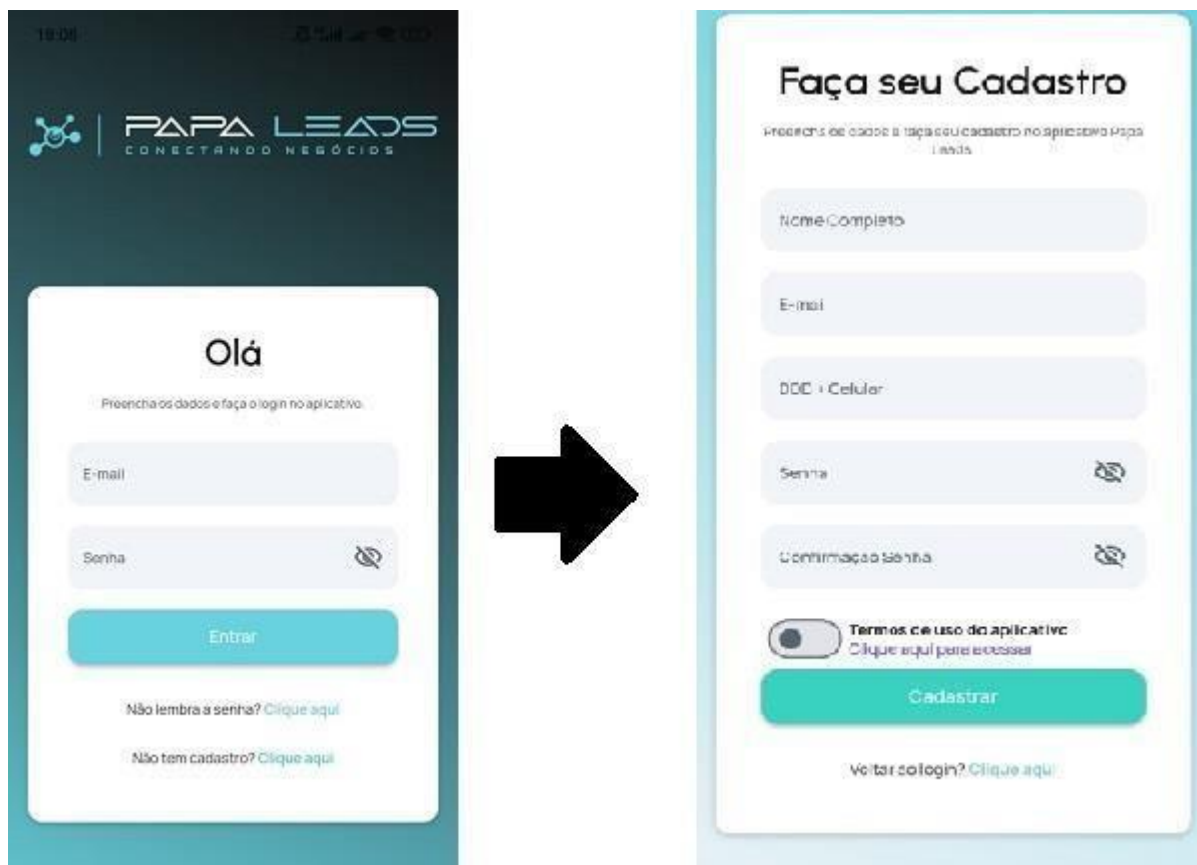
19:06

PAPA LEADS
CONECTANDO NEGÓCIOS

Olá

Preencha os dados e faça o login no aplicativo.

E-mail

Senha

Entrar

Não lembra a senha? Clique aqui

Não tem cadastro? Clique aqui

Faça seu Cadastro

Preencha os dados e faça seu cadastro no aplicativo Papa Leads

Nome Completo

E-mail

DDD + Celular

Senha

Confirmação Senha

Termos de uso do aplicativo
Clique aqui para acessar

Cadastrar

Voltar ao login? Clique aqui